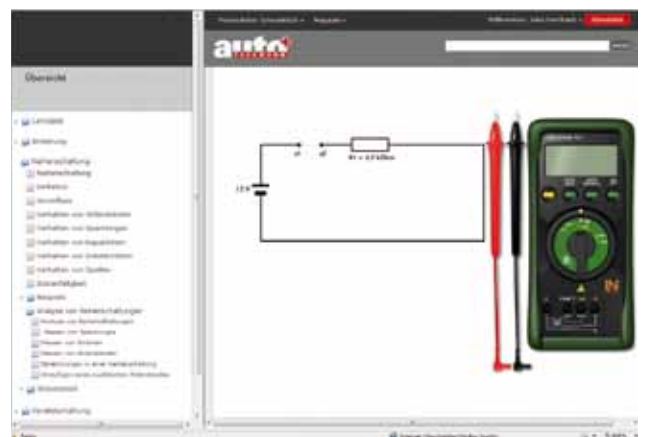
Übersicht

Lernziele
Einleitung
Reihenschaltung
Reihenschaltung
Verhalten
Stromfluss
Verhalten von Widerständen
Verhalten von Spannungen
Verhalten von Kapazitäten
Verhalten von Induktivitäten
Verhalten von Quellen
Zusammenfassung
Beispiele
Analyse von Reihenschaltungen
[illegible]
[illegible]
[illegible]
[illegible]
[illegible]
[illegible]
Wissenstest
Parallelschaltung

auto

12 V

R1 = 3,3 kOhm